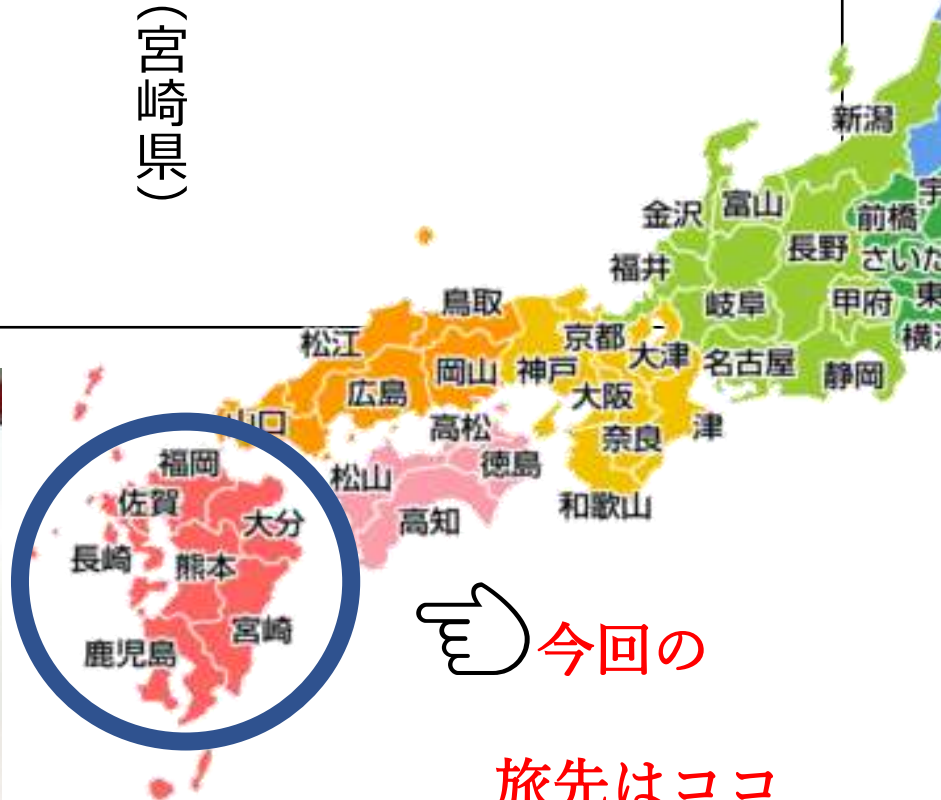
(宮崎県)

新潟
金沢 富山
前橋 宇
長野 さいた
福井
甲府 東
岐阜
横浜
鳥取
松江
京都
大津
名古屋 静岡
岡山 神戸
広島
大阪
山口
高松
奈良 津
福岡
徳島
松山
佐賀
大分
高知 和歌山
長崎
熊本
宮崎
今回の
鹿児島
旅先はココ